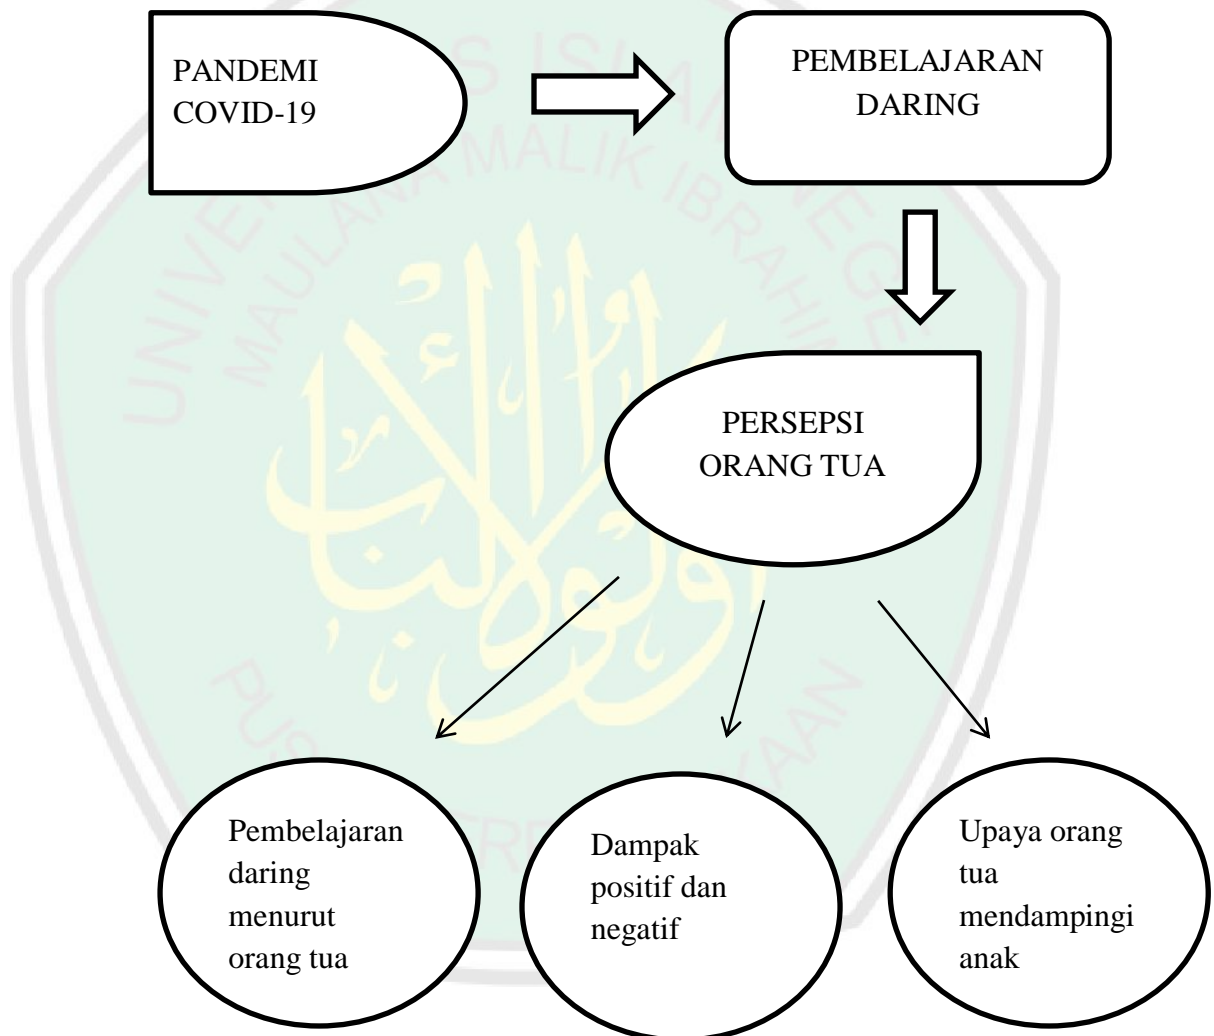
PANDEMI COVID-19

PEMBELAJARAN DARING

PERSEPSI ORANG TUA

Pembelajaran daring menurut orang tua

Dampak positif dan negatif

Upaya orang tua mendampingi anak

UNIVERSITAS ISLAM NEGERI MAULANA MALIK IBRAHIM

PUSAT PERPUSTAKAAN